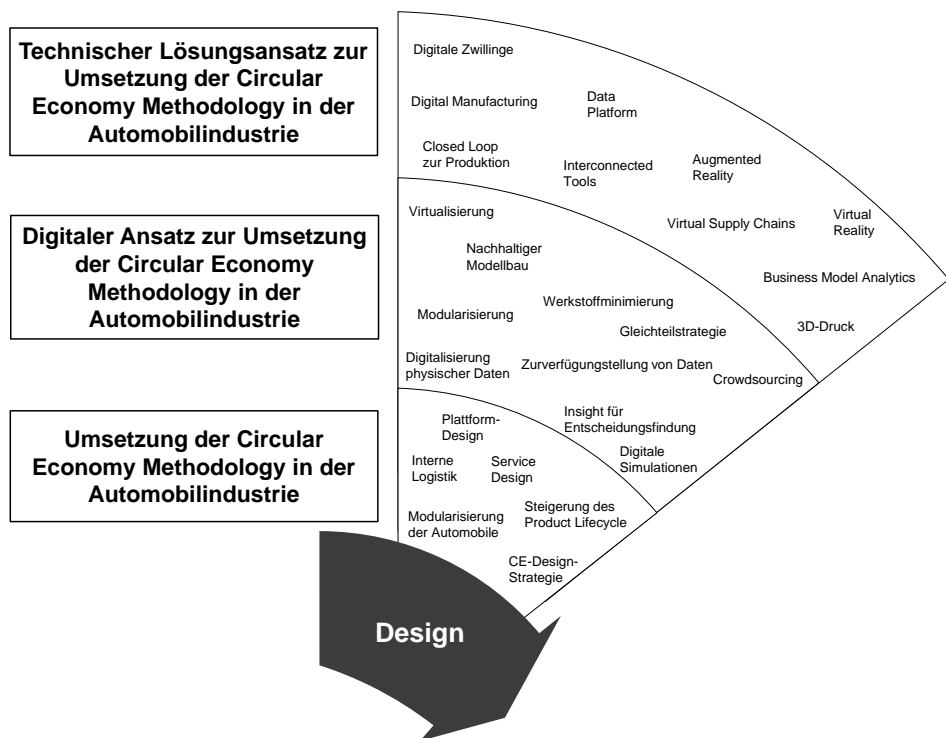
Technischer Lösungsansatz zur Umsetzung der Circular Economy Methodology in der Automobilindustrie

Digitale Zwillinge

Digital Manufacturing

Data Platform

Closed Loop zur Produktion

Interconnected Tools

Augmented Reality

Digitaler Ansatz zur Umsetzung der Circular Economy Methodology in der Automobilindustrie

Virtualisierung

Virtual Supply Chains

Virtual Reality

Nachhaltiger Modellbau

Business Model Analytics

Modularisierung

Werkstoffminimierung

Gleichteilstrategie

3D-Druck

Digitalisierung physischer Daten

Zurverfügungstellung von Daten

Crowdsourcing

Umsetzung der Circular Economy Methodology in der Automobilindustrie

Plattform-Design

Insight für Entscheidungsfindung

Interne Logistik

Service Design

Digitale Simulationen

Modularisierung der Automobile

Steigerung des Product Lifecycle

CE-Design-Strategie

Design